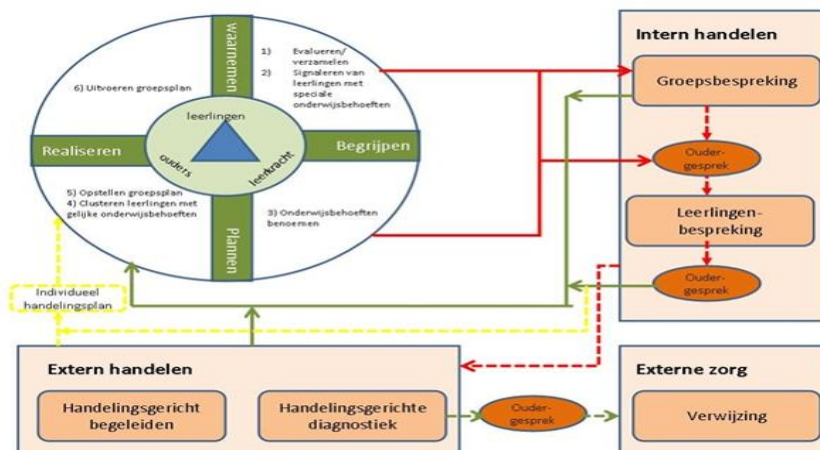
Waarnemen

1) Evalueren/ verzamelen
2) Signaleren van leerlingen met speciale onderwijsbehoeften

6) Uitvoeren groepsplan

leerlingen

Realiseren

ouders

leerkracht

Begrijpen

5) Opstellen groepsplan
4) Clusteren leerlingen met gelijke onderwijsbehoeften

3) Onderwijsbehoeften benoemen

Plannen

Individueel handelingsplan

Intern handelen

Groepsbespreking

Oudergesprek

Leerlingenbespreking

Oudergesprek

Extern handelen

Handelingsgericht begeleiden

Handelingsgerichte diagnostiek

Oudergesprek

Externe zorg

Verwijzing